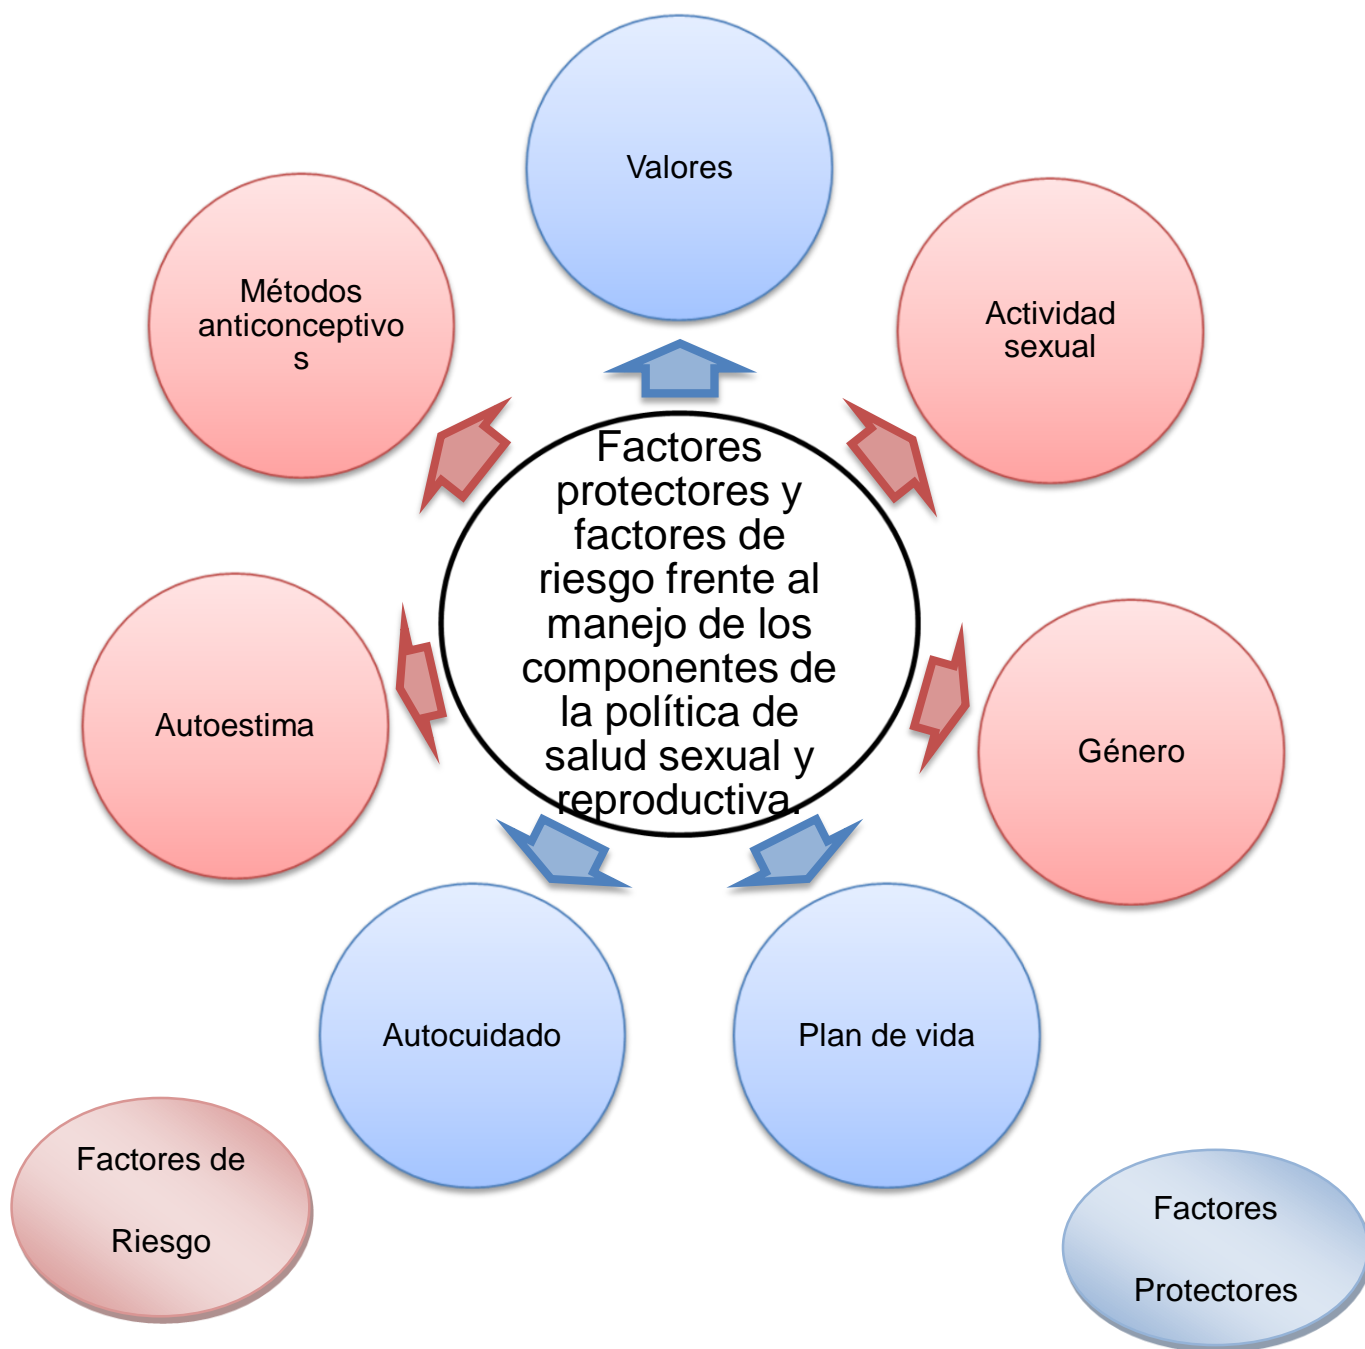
Valores

Métodos anticonceptivo s

Actividad sexual

Factores protectores y factores de riesgo frente al manejo de los componentes de la política de salud sexual y reproductiva.

Autoestima

Género

Autocuidado

Plan de vida

Factores de

Riesgo

Factores

Protectores